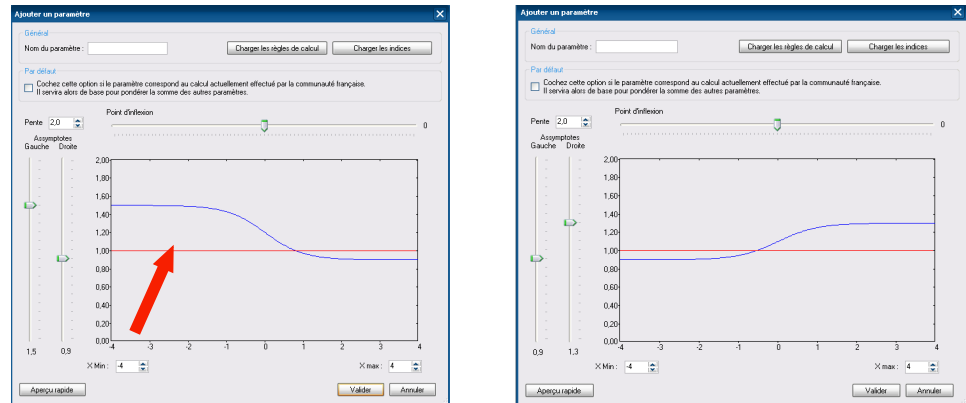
Ajouter un paramètre

Général

Nom du paramètre :

Charger les règles de calcul

Charger les indices

Par défaut

Cochez cette option si le paramètre correspond au calcul actuellement effectué par la communauté française. Il servira alors de base pour pondérer la somme des autres paramètres.

Pente 2,0

Point d'inflexion

0

Assymptotes

Gauche Droite

2,00
1,80
1,60
1,40
1,20
1,00
0,80
0,60
0,40
0,20
0,00

-4 -3 -2 -1 0 1 2 3 4

1,5 0,9

X Min : -4

X max : 4

Aperçu rapide

Valider

Annuler

Ajouter un paramètre

Général

Nom du paramètre :

Charger les règles de calcul

Charger les indices

Par défaut

Cochez cette option si le paramètre correspond au calcul actuellement effectué par la communauté française. Il servira alors de base pour pondérer la somme des autres paramètres.

Pente 2,0

Point d'inflexion

0

Assymptotes

Gauche Droite

2,00
1,80
1,60
1,40
1,20
1,00
0,80
0,60
0,40
0,20
0,00

-4 -3 -2 -1 0 1 2 3 4

0,9 1,3

X Min : -4

X max : 4

Aperçu rapide

Valider

Annuler